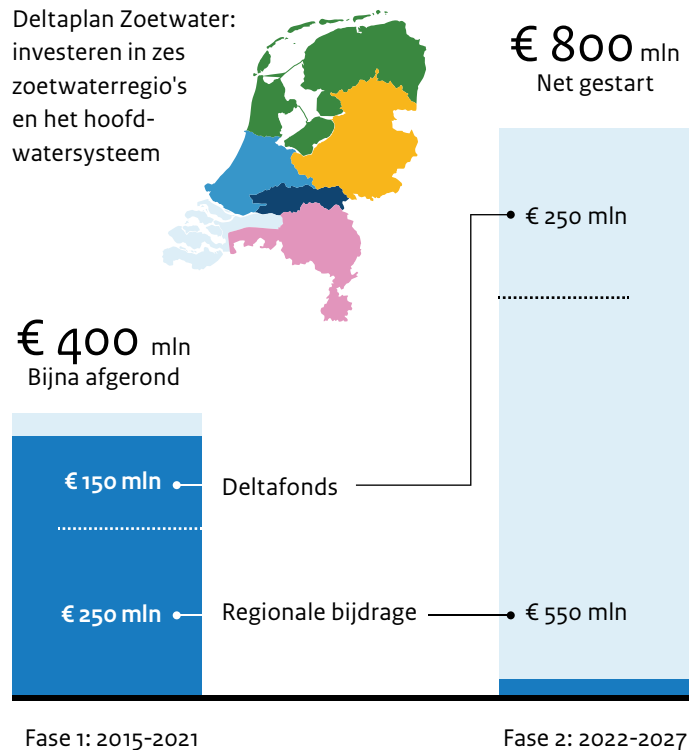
Deltaplan Zoetwater: investeren in zes zoetwaterregio's en het hoofdwatersysteem

€ 800 mln
Net gestart

€ 250 mln

€ 400 mln
Bijna afgerond

€ 150 mln

Deltafonds

€ 250 mln

Regionale bijdrage

€ 550 mln

Fase 1: 2015-2021

Fase 2: 2022-2027